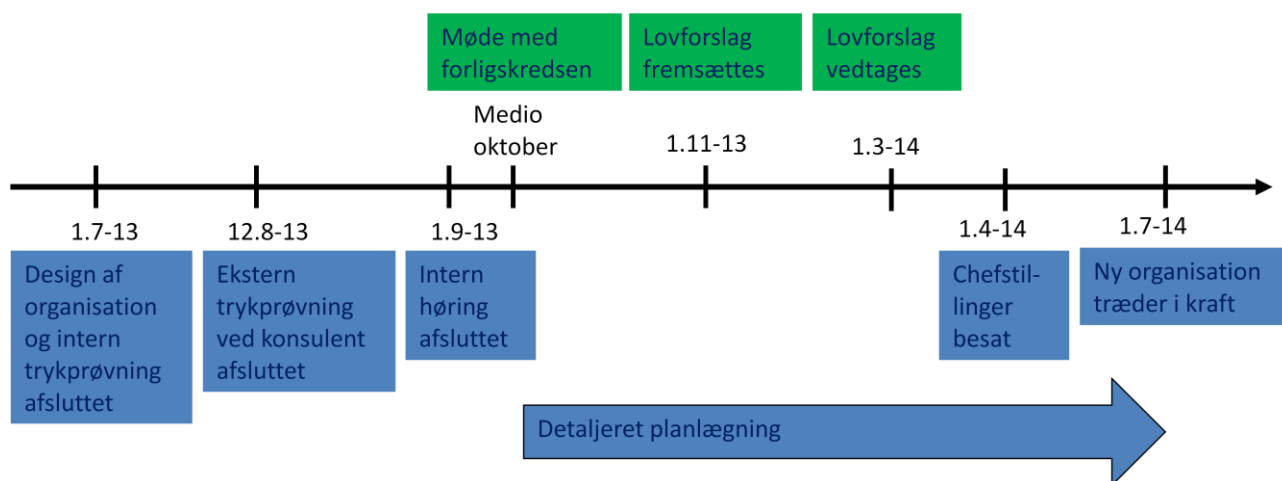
Møde med forligskredsen

Lovforslag fremsættes

Lovforslag vedtages

Medio oktober

1.11-13

1.3-14

1.7-13

12.8-13

1.9-13

1.4-14

1.7-14

Design af organisation og intern trykprøvning afsluttet

Ekstern trykprøvning ved konsulent afsluttet

Intern høring afsluttet

Chefstillinger besat

Ny organisation træder i kraft

Detaljeret planlægning